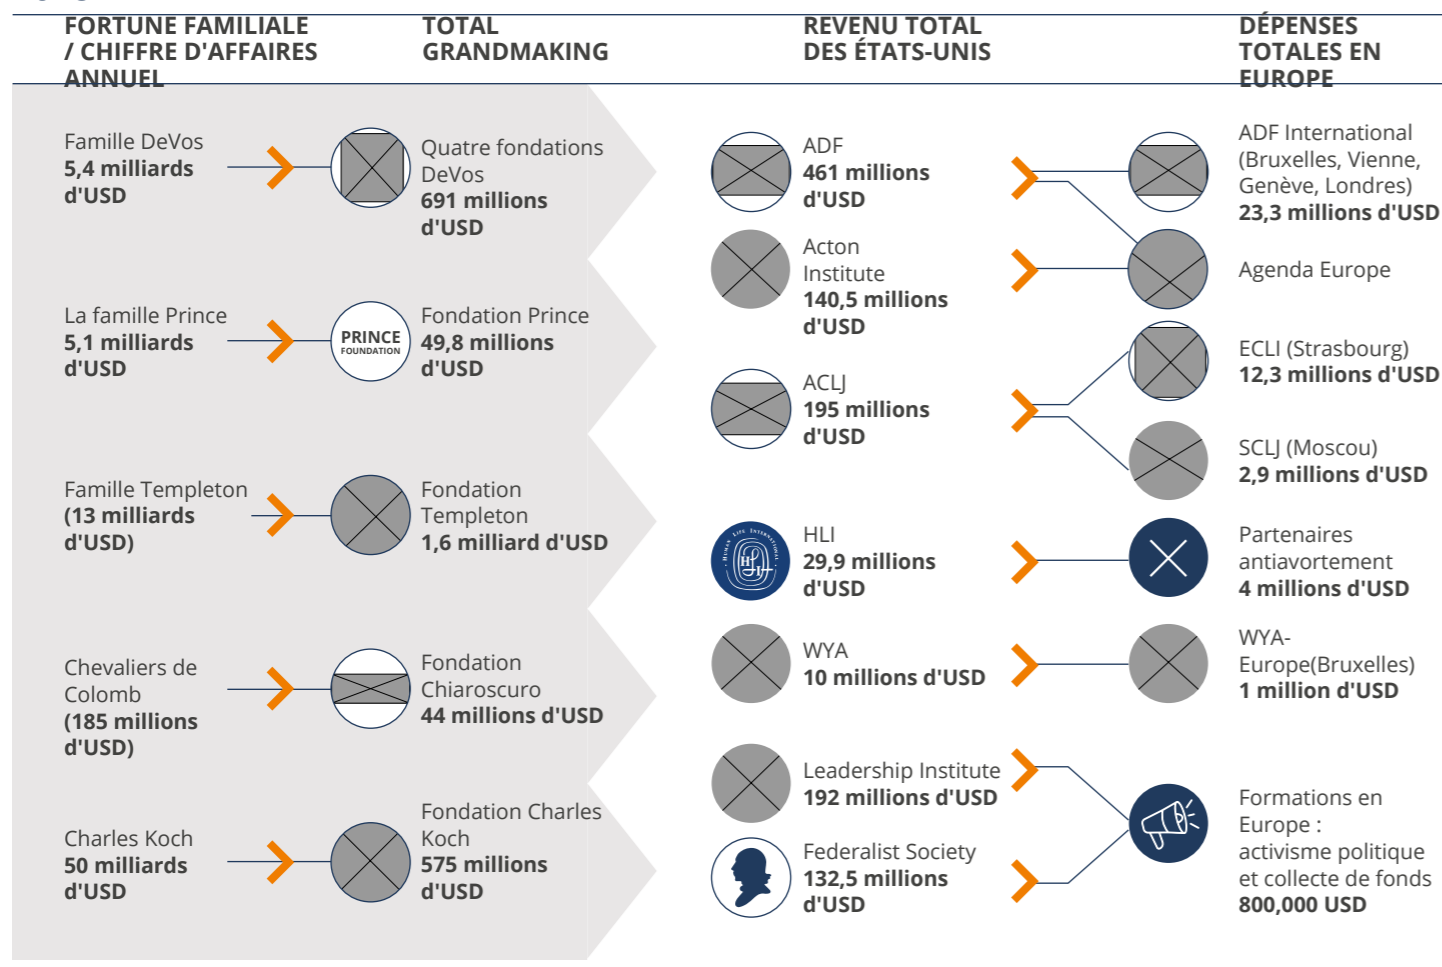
FORTUNE FAMILIALE / CHIFFRE D'AFFAIRES ANNUEL

TOTAL GRANDMAKING

REVENU TOTAL DES ÉTATS-UNIS

DÉPENSES TOTALES EN EUROPE

Famille DeVos
5,4 milliards d'USD

Quatre fondations DeVos
691 millions d'USD

La famille Prince
5,1 milliards d'USD

PRINCE FOUNDATION

Fondation Prince
49,8 millions d'USD

Famille Templeton
(13 milliards d'USD)

Fondation Templeton
1,6 milliard d'USD

Chevaliers de Colomb
(185 millions d'USD)

Fondation Chiaroscuro
44 millions d'USD

Charles Koch
50 milliards d'USD

Fondation Charles Koch
575 millions d'USD

ADF
461 millions d'USD

Acton Institute
140,5 millions d'USD

ACLJ
195 millions d'USD

HUMAN LIFE INTERNATIONAL

HLI
29,9 millions d'USD

WYA
10 millions d'USD

Leadership Institute
192 millions d'USD

Federalist Society
132,5 millions d'USD

ADF International (Bruxelles, Vienne, Genève, Londres)
23,3 millions d'USD

Agenda Europe

ECLI (Strasbourg)
12,3 millions d'USD

SCLJ (Moscou)
2,9 millions d'USD

Partenaires antiavortement
4 millions d'USD

WYA-Europe(Bruxelles)
1 million d'USD

Formations en Europe : activisme politique et collecte de fonds
800,000 USD